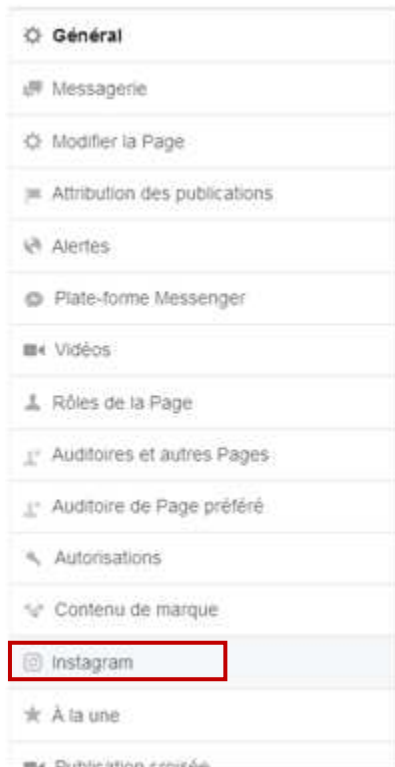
Général

Messagerie

Modifier la Page

Attribution des publications

Alertes

Plate-forme Messenger

Vidéos

Rôles de la Page

Auditoires et autres Pages

Auditoire de Page préféré

Autorisations

Contenu de marque

Instagram

À la une

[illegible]